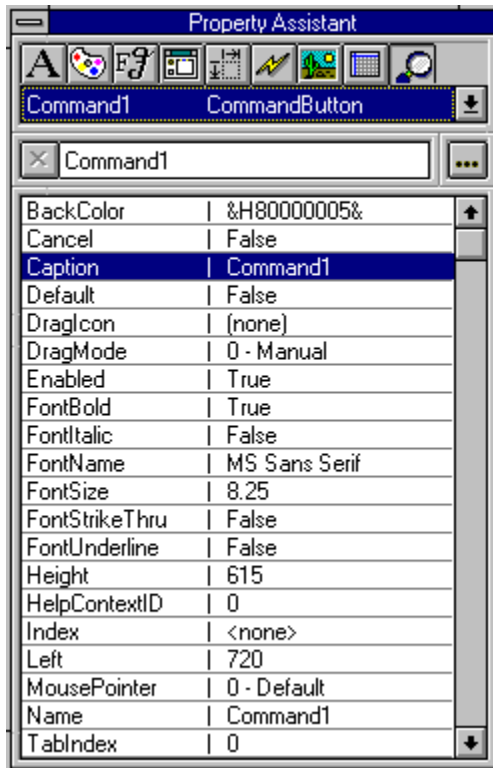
Property Assistant

Command1 CommandButton

Command1

...

| BackColor | &H80000005& |
|---|---|
| Cancel | False |
| Caption | Command1 |
| Default | False |
| DragIcon | (none) |
| DragMode | 0 - Manual |
| Enabled | True |
| FontBold | True |
| FontItalic | False |
| FontName | MS Sans Serif |
| FontSize | 8.25 |
| FontStrikeThru | False |
| FontUnderline | False |
| Height | 615 |
| HelpContextID | 0 |
| Index | <none> |
| Left | 720 |
| MousePointer | 0 - Default |
| Name | Command1 |
| TabIndex | 0 |